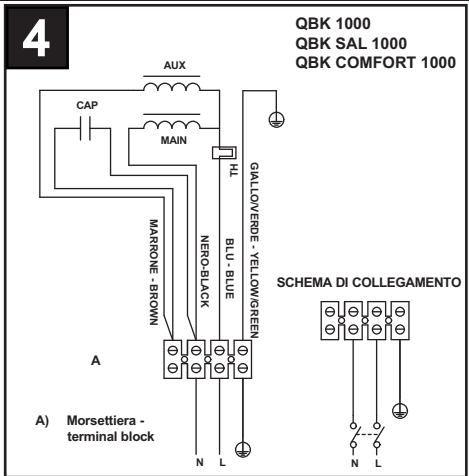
4

QBK 1000
QBK SAL 1000
QBK COMFORT 1000

AUX

CAP

MAIN

TL

MARRONE - BROWN

NERO-BLACK

BLU - BLUE

GIALLOVERDE - YELLOW/GREEN

SCHEMA DI COLLEGAMENTO

A

A) Morsettiera - terminal block

N L

N L